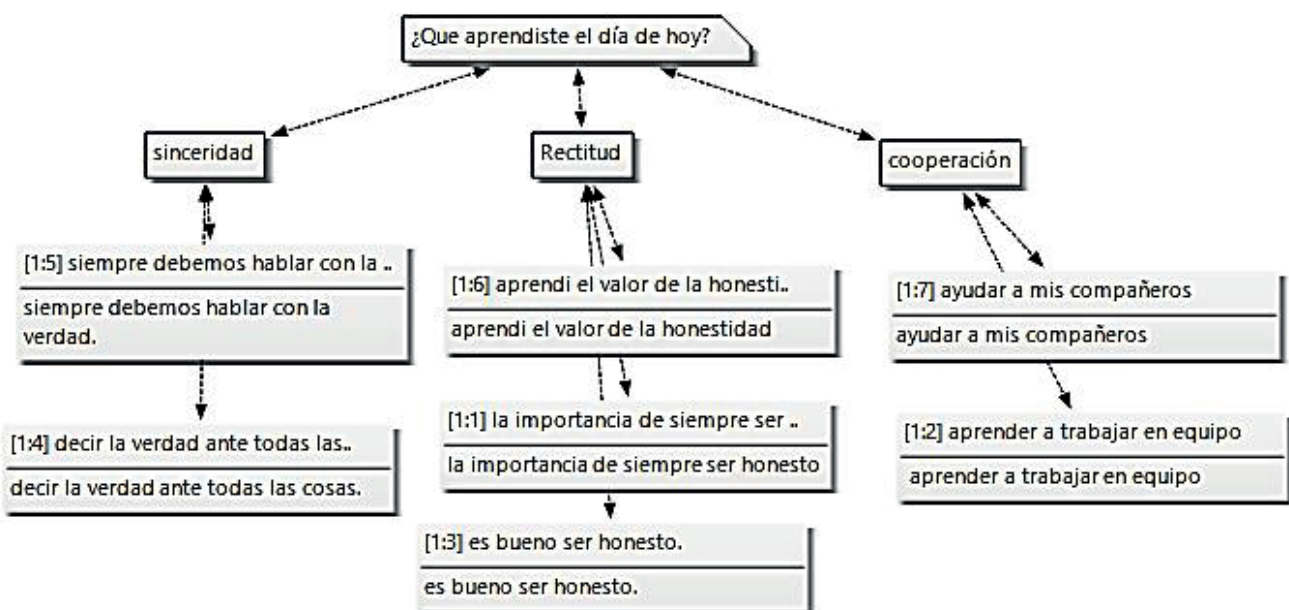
¿Que aprendiste el día de hoy?

sinceridad

Rectitud

cooperación

[1:5] siempre debemos hablar con la ..

siempre debemos hablar con la verdad.

[1:6] aprendi el valor de la honesti..

aprendi el valor de la honestidad

[1:7] ayudar a mis compañeros

ayudar a mis compañeros

[1:4] decir la verdad ante todas las..

decir la verdad ante todas las cosas.

[1:1] la importancia de siempre ser ..

la importancia de siempre ser honesto

[1:2] aprender a trabajar en equipo

aprender a trabajar en equipo

[1:3] es bueno ser honesto.

es bueno ser honesto.